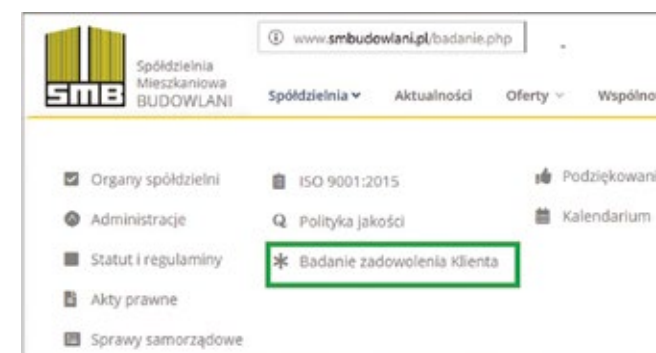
SMB

Spółdzielnia Mieszkaniowa BUDOWLANI

www.smbudowlani.pl/badanie.php

Spółdzielnia
Aktualności
Oferty
Wspólno

Organy spółdzielni
Administracje
Statut i regulaminy
Akty prawne
Sprawy samorządowe

ISO 9001:2015
Polityka jakości
Badanie zadowolenia Klienta

Podziękowani
Kalendarium